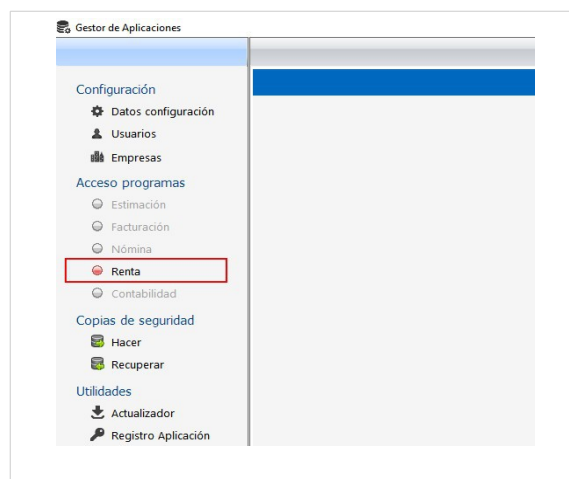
Gestor de Aplicaciones

Configuración
Datos configuración
Usuarios
Empresas
Acceso programas
Estimación
Facturación
Nómina
Renta
Contabilidad
Copias de seguridad
Hacer
Recuperar
Utilidades
Actualizador
Registro Aplicación